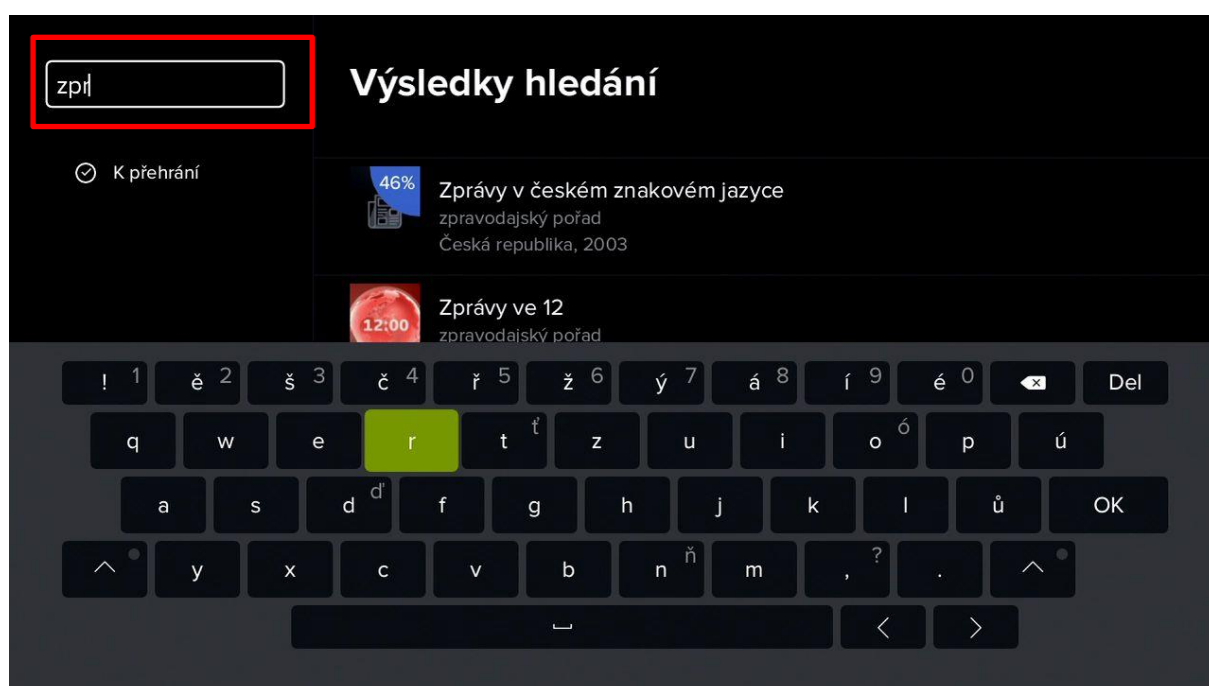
zpř

K přehrání

Výsledky hledání

46%
Zprávy v českém znakovém jazyce
zpravodajský pořad
Česká republika, 2003

12:00
Zprávy ve 12
zpravodajský pořad

! 1 ě 2 š 3 č 4 ř 5 ž 6 ý 7 á 8 í 9 é 0 Del

q w e r t ť z u i o ó p ú

a s d ď f g h j k l ů OK

y x c v b n ň m , ? .